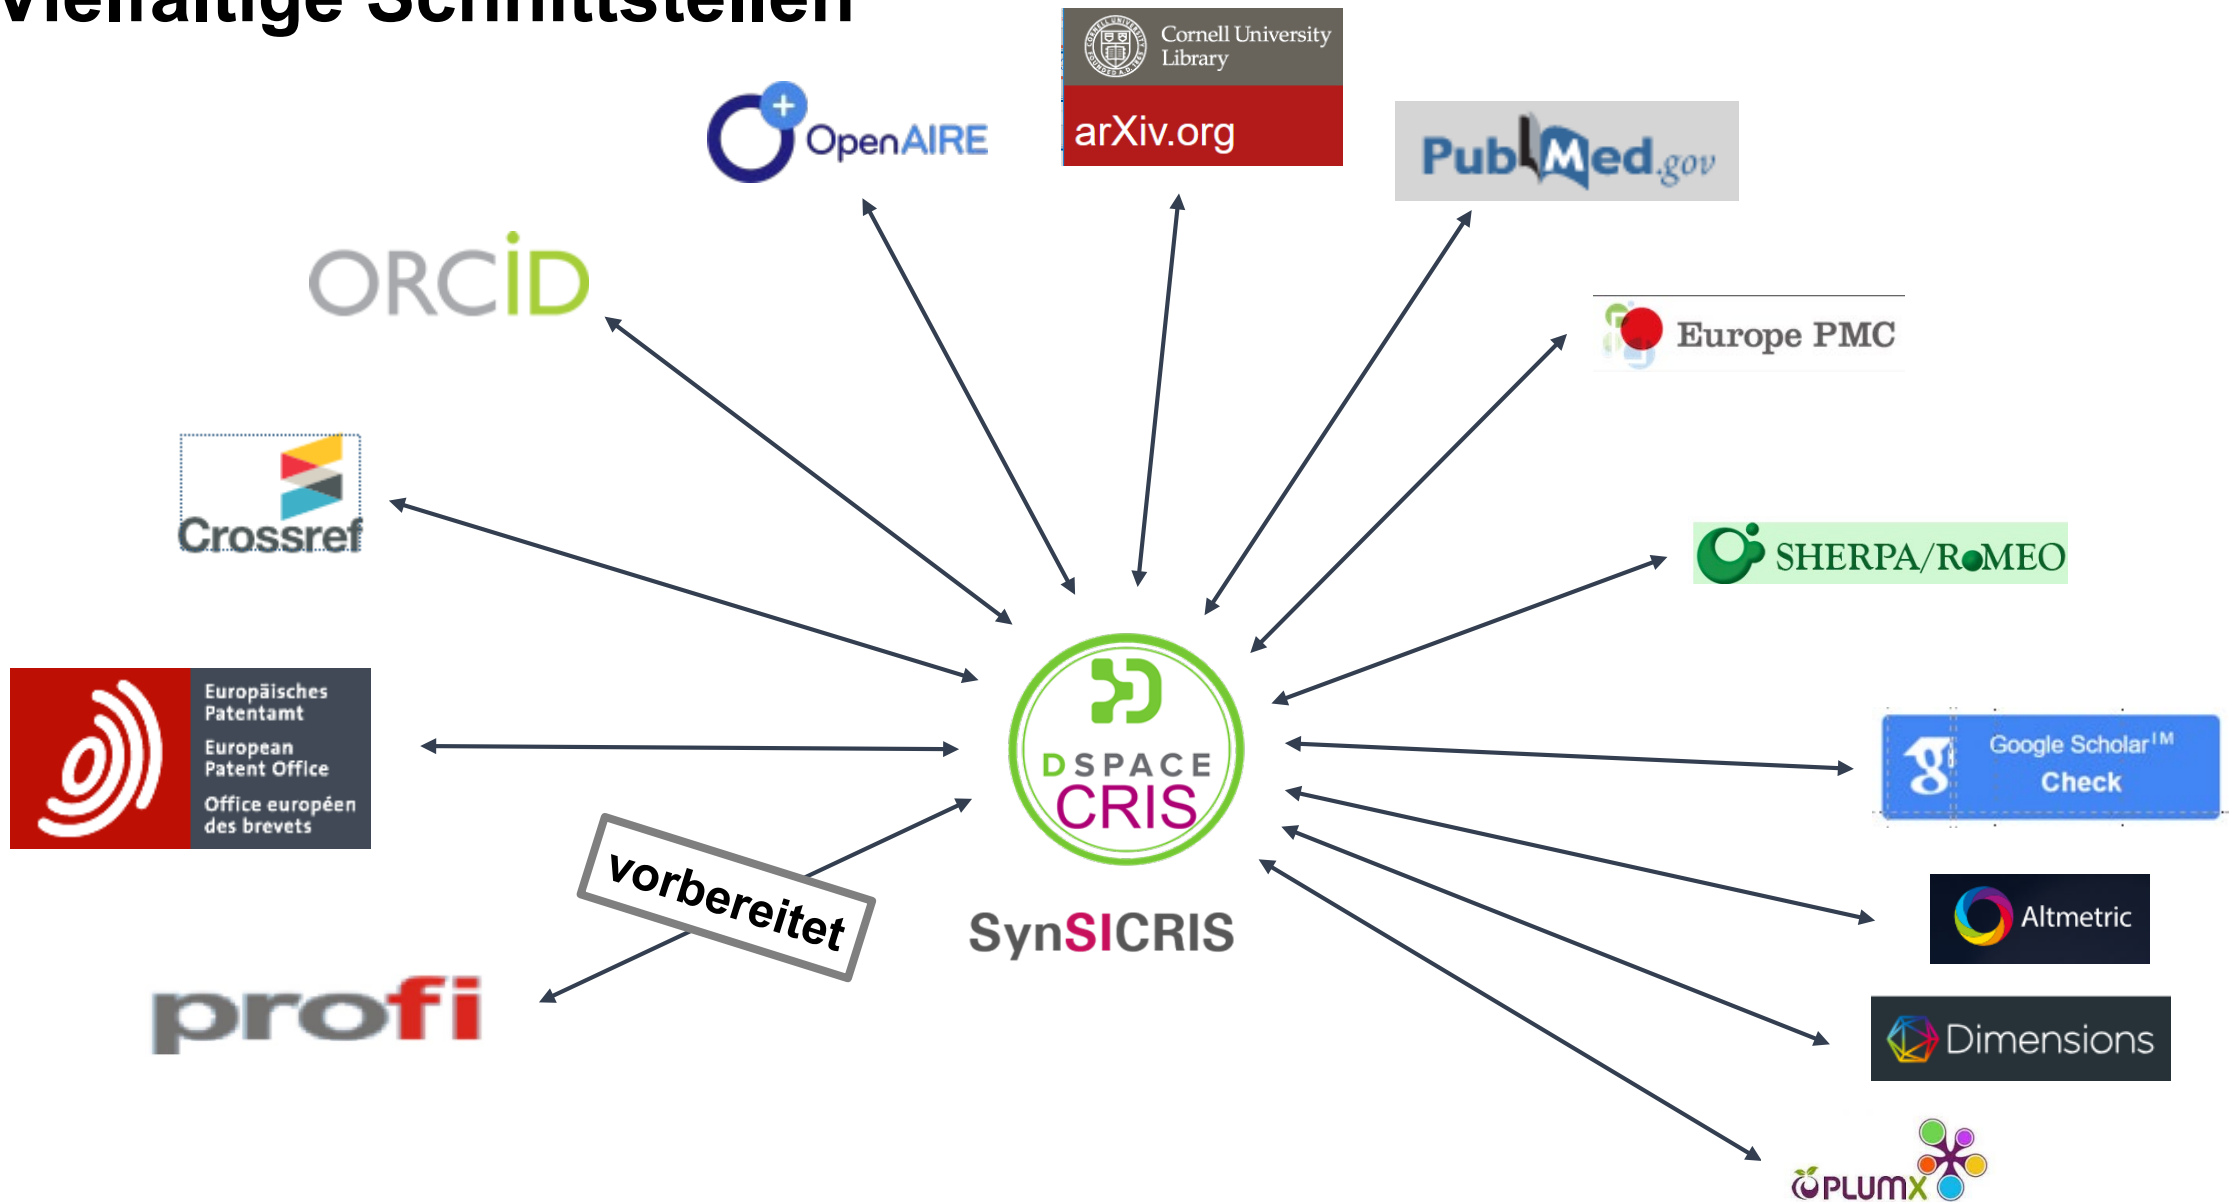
Vielfältige Schnittstellen

OpenAIRE

Cornell University Library
arXiv.org

PubMed.gov

ORCID

Europe PMC

Crossref

SHERPA/RoMEO

DSPACE CRIS

SynSICRIS

Europäisches Patentamt
European Patent Office
Office européen des brevets

Google Scholar™ Check

vorbereitet

Altmetric

profi

Dimensions

PLUMX